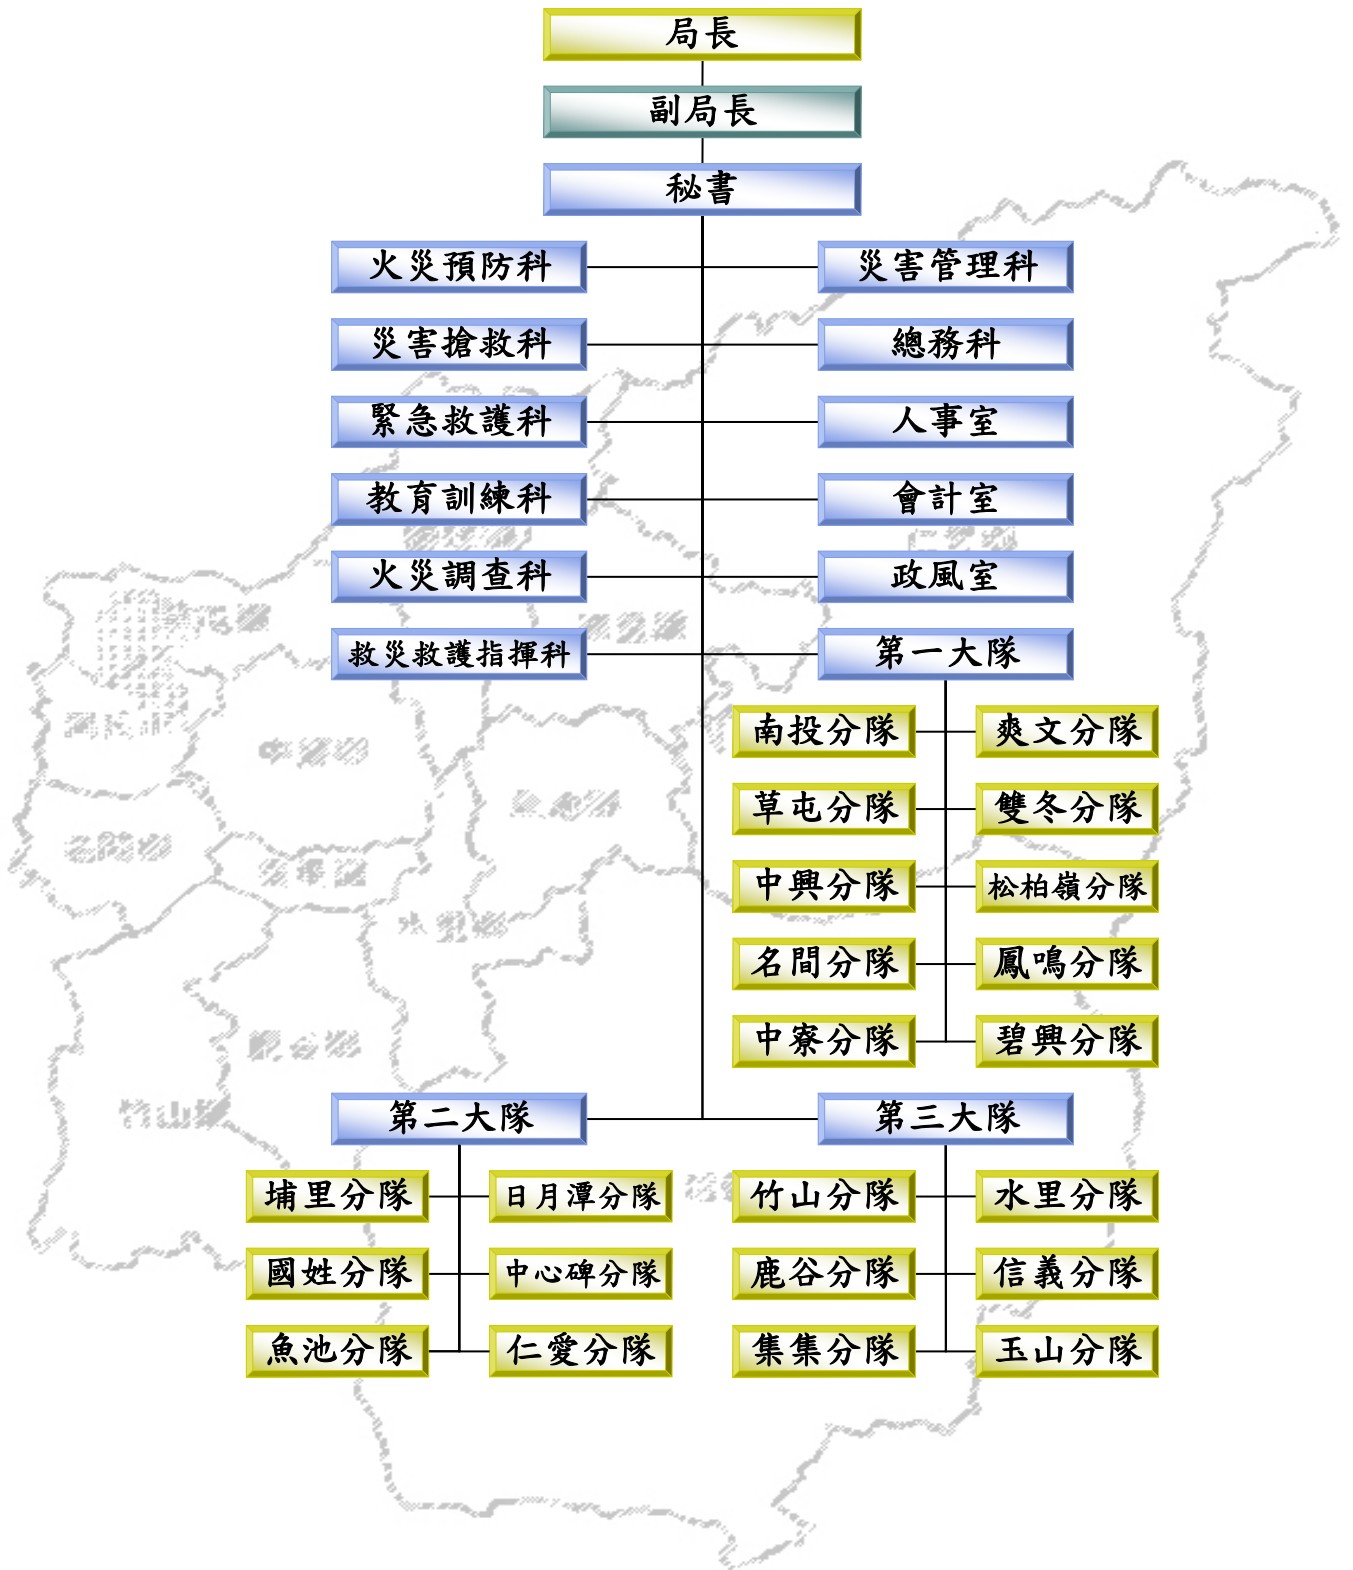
局長

副局長

秘書

火災預防科

災害管理科

災害搶救科

總務科

緊急救護科

人事室

教育訓練科

會計室

火災調查科

政風室

救災救護指揮科

第一大隊

南投分隊

爽文分隊

草屯分隊

雙冬分隊

中興分隊

松柏嶺分隊

名間分隊

鳳鳴分隊

中寮分隊

碧興分隊

第二大隊

第三大隊

埔里分隊

日月潭分隊

竹山分隊

水里分隊

國姓分隊

中心碑分隊

鹿谷分隊

信義分隊

魚池分隊

仁愛分隊

集集分隊

玉山分隊